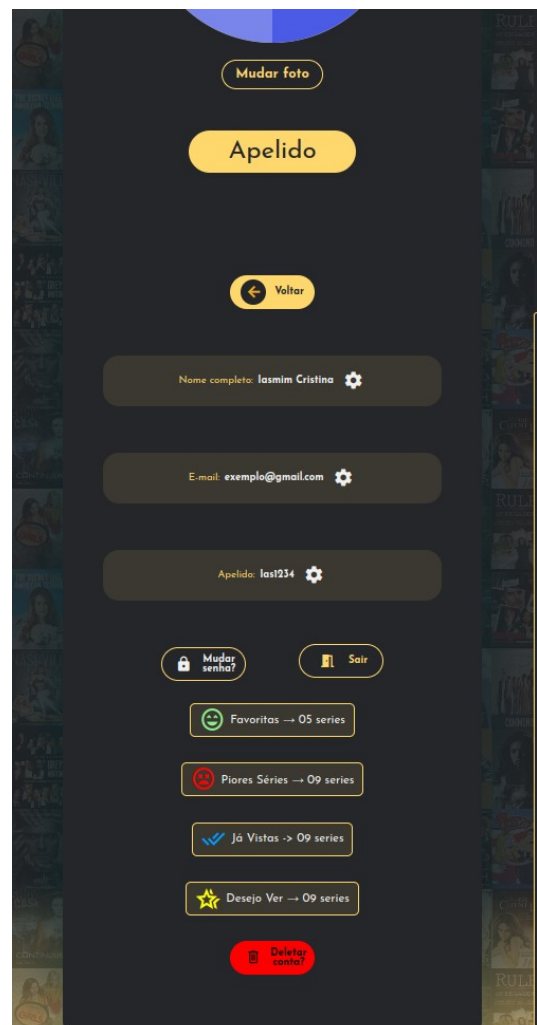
Mudar foto

Apelido

Voltar

Nome completo: Iasmim Cristina

E-mail: exemplo@gmail.com

Apelido: Ias1234

Mudar senha?

Sair

Favoritas → 05 series

Piores Séries → 09 series

Já Vistas -> 09 series

Desejo Ver → 09 series

Deletar conta?